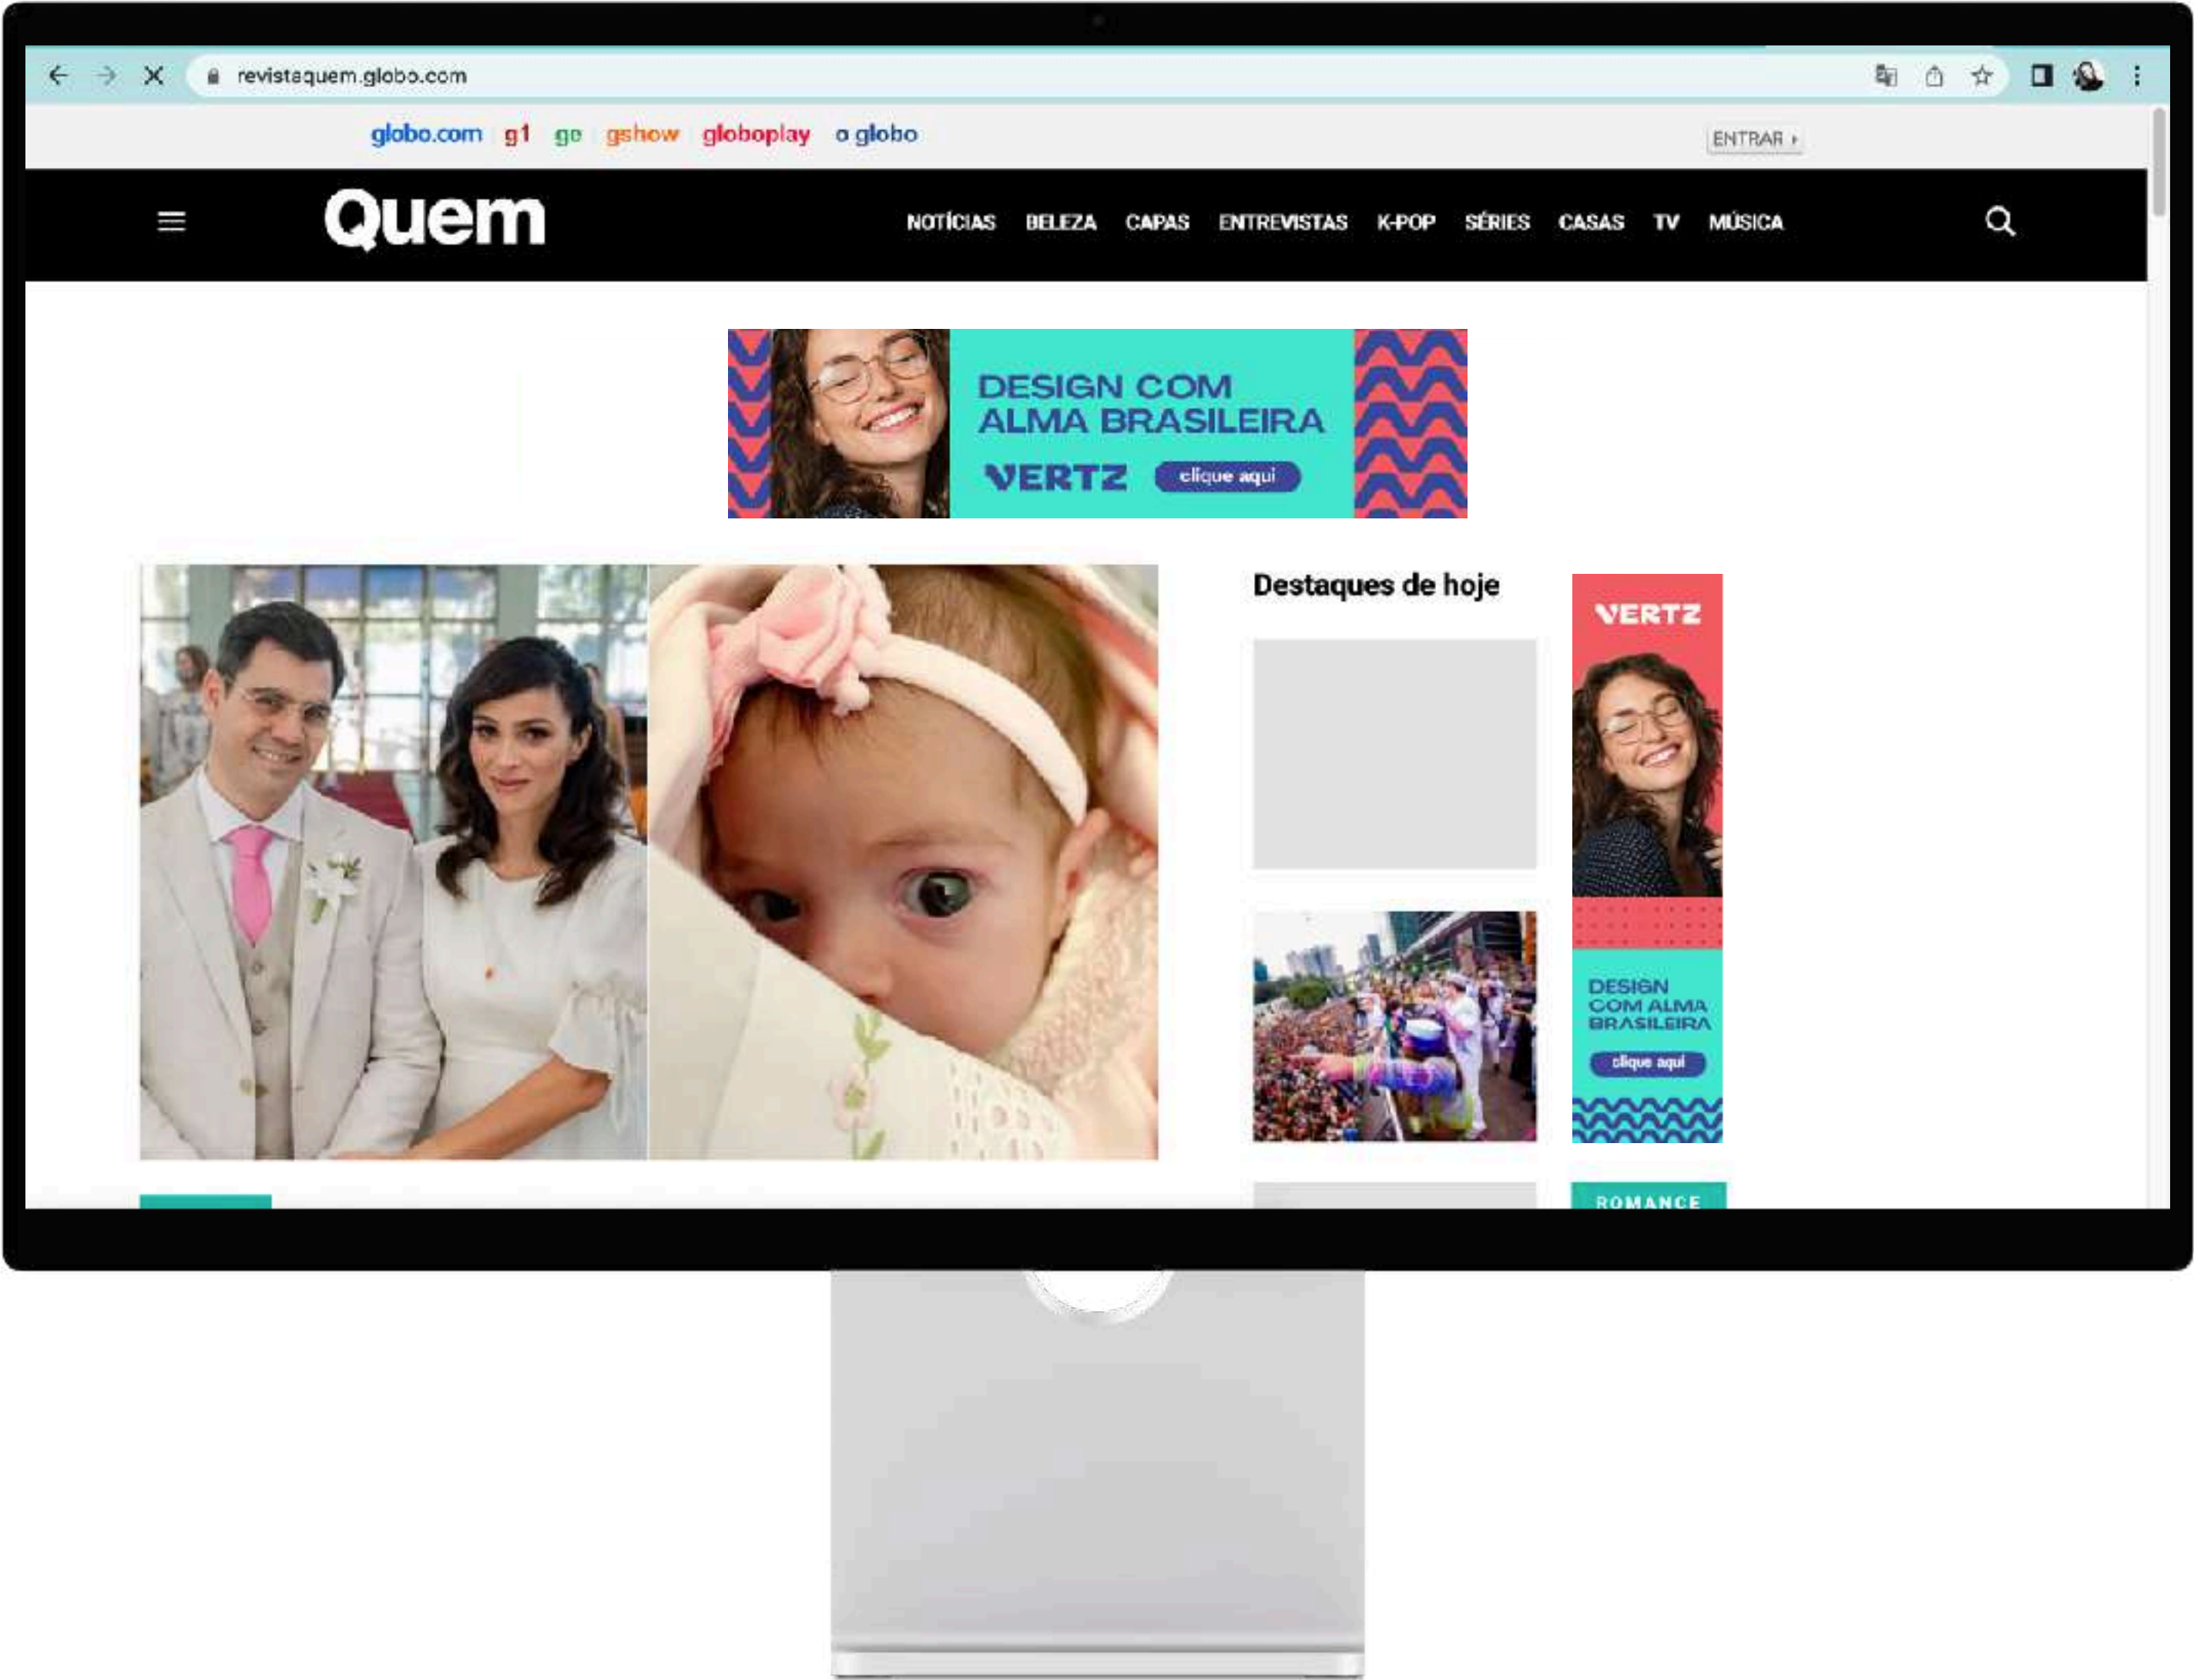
revistaquem.globo.com

globo.com g1 ge gshow globoplay o globo

ENTRAR ›

Quem

NOTÍCIAS BELEZA CAPAS ENTREVISTAS K-POP SÉRIES CASAS TV MÚSICA

DESIGN COM ALMA BRASILEIRA

VERTZ clique aqui

Destaques de hoje

VERTZ

DESIGN COM ALMA BRASILEIRA

clique aqui

ROMANCE